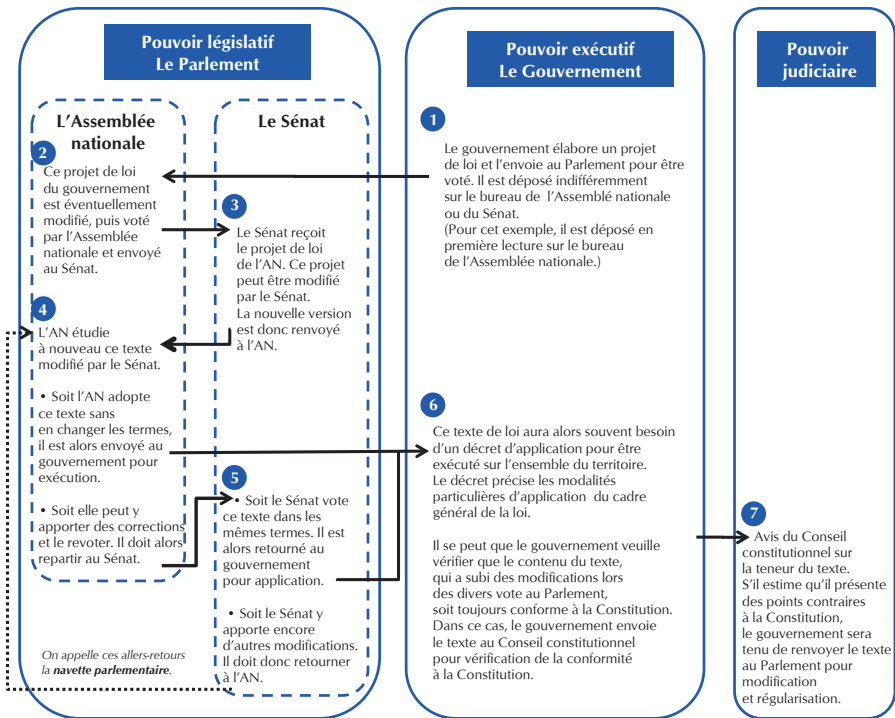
Pouvoir législatif
Le Parlement

L'Assemblée nationale

2
Ce projet de loi du gouvernement est éventuellement modifié, puis voté par l'Assemblée nationale et envoyé au Sénat.

4
L'AN étudie à nouveau ce texte modifié par le Sénat.

• Soit l'AN adopte ce texte sans en changer les termes, il est alors envoyé au gouvernement pour exécution.

• Soit elle peut y apporter des corrections et le revoter. Il doit alors repartir au Sénat.

On appelle ces allers-retours la navette parlementaire.

Le Sénat

3
Le Sénat reçoit le projet de loi de l'AN. Ce projet peut être modifié par le Sénat. La nouvelle version est donc renvoyé à l'AN.

5
• Soit le Sénat vote ce texte dans les mêmes termes. Il est alors retourné au gouvernement pour application.

• Soit le Sénat y apporte encore d'autres modifications. Il doit donc retourner à l'AN.

Pouvoir exécutif
Le Gouvernement

1
Le gouvernement élabore un projet de loi et l'envoie au Parlement pour être voté. Il est déposé indifféremment sur le bureau de l'Assemblé nationale ou du Sénat.
(Pour cet exemple, il est déposé en première lecture sur le bureau de l'Assemblée nationale.)

6
Ce texte de loi aura alors souvent besoin d'un décret d'application pour être exécuté sur l'ensemble du territoire.
Le décret précise les modalités particulières d'application du cadre général de la loi.

Il se peut que le gouvernement veuille vérifier que le contenu du texte, qui a subi des modifications lors des divers vote au Parlement, soit toujours conforme à la Constitution. Dans ce cas, le gouvernement envoie le texte au Conseil constitutionnel pour vérification de la conformité à la Constitution.

Pouvoir judiciaire

7
Avis du Conseil constitutionnel sur la teneur du texte.
S'il estime qu'il présente des points contraires à la Constitution, le gouvernement sera tenu de renvoyer le texte au Parlement pour modification et régularisation.